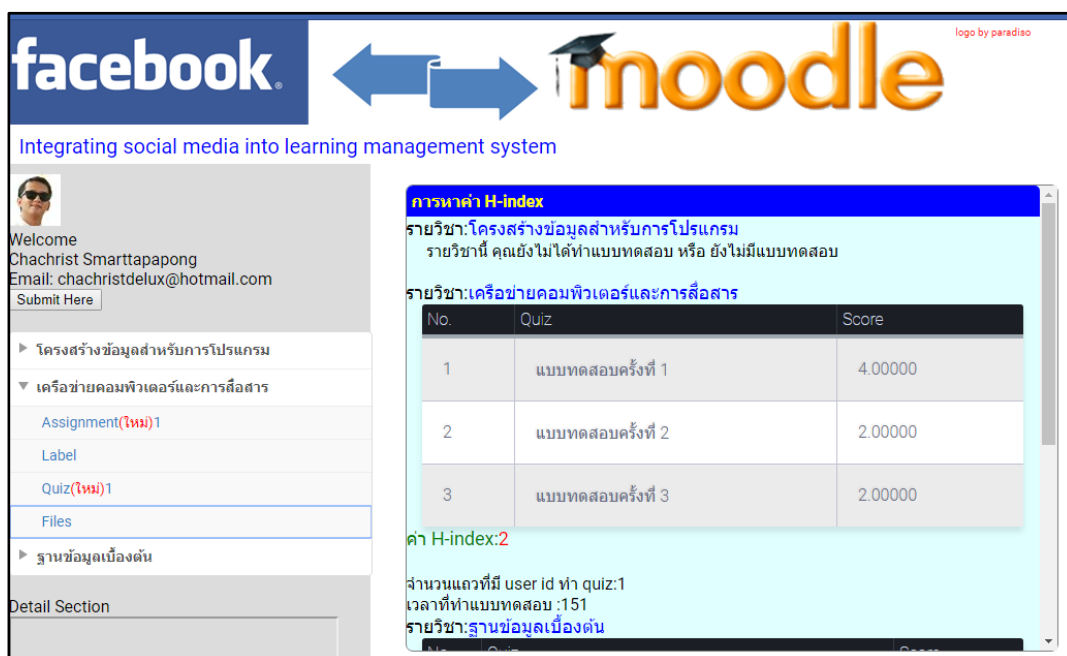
facebook.

moodle

logo by paradiso

Integrating social media into learning management system

Welcome
Chachrist Smarttapapong
Email: chachristdelux@hotmail.com
Submit Here

▸ โครงสร้างข้อมูลสำหรับการโปรแกรม
▾ เครือข่ายคอมพิวเตอร์และการสื่อสาร
Assignment(ใหม่)1
Label
Quiz(ใหม่)1
Files
▸ ฐานข้อมูลเบื้องต้น

Detail Section

การหาค่า H-index

รายวิชา:โครงสร้างข้อมูลสำหรับการโปรแกรม
รายวิชานี้ คุณยังไม่ได้ทำแบบทดสอบ หรือ ยังไม่มีแบบทดสอบ

รายวิชา:เครือข่ายคอมพิวเตอร์และการสื่อสาร

| No. | Quiz | Score |
|---|---|---|
| 1 | แบบทดสอบครั้งที่ 1 | 4.00000 |
| 2 | แบบทดสอบครั้งที่ 2 | 2.00000 |
| 3 | แบบทดสอบครั้งที่ 3 | 2.00000 |

ค่า H-index:2

จำนวนแถวที่มี user id ทำ quiz:1
เวลาที่ทำแบบทดสอบ :151
รายวิชา:ฐานข้อมูลเบื้องต้น

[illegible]